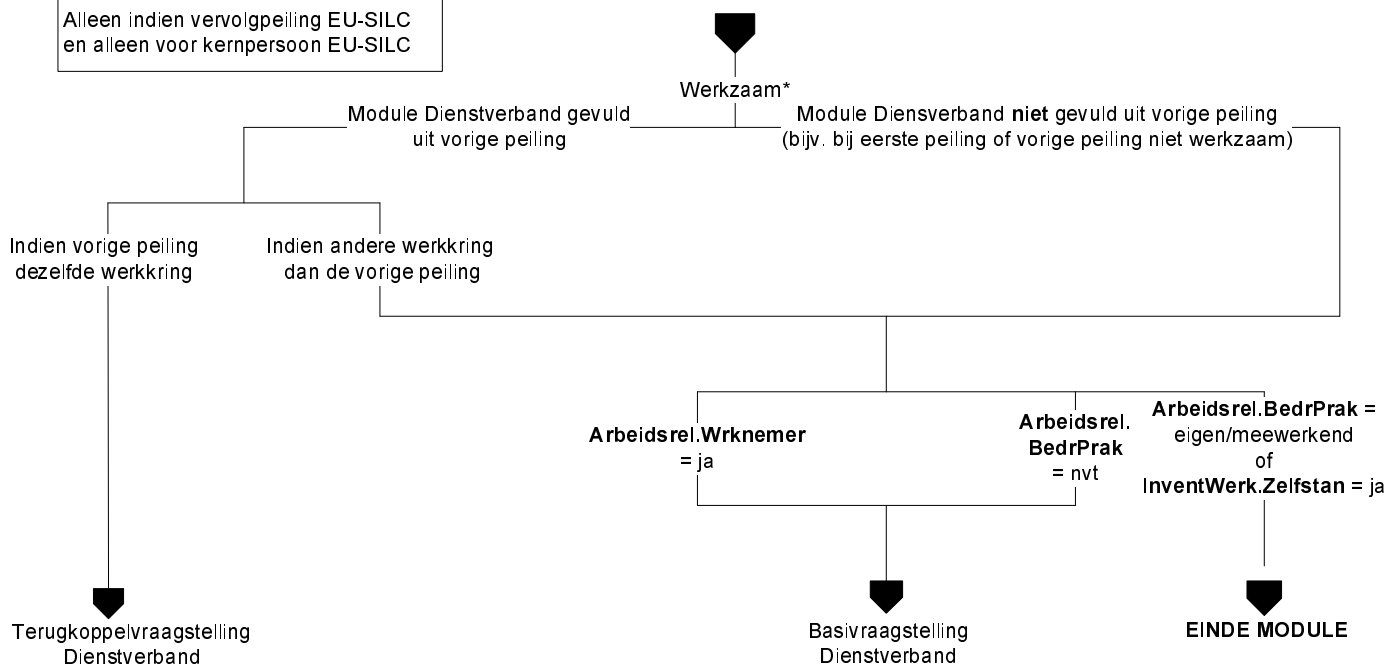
Alleen indien vervolgpeiling EU-SILC
en alleen voor kernpersoon EU-SILC

Werkzaam*

Module Dienstverband gevuld uit vorige peiling

Module Diensverband **niet** gevuld uit vorige peiling (bijv. bij eerste peiling of vorige peiling niet werkzaam)

Indien vorige peiling dezelfde werkkring

Indien andere werkkring dan de vorige peiling

**Arbeidsrel.Wrknemer** = ja

**Arbeidsrel. BedrPrak** = nvt

**Arbeidsrel.BedrPrak** = eigen/meewerkend of **InventWerk.Zelfstan** = ja

Terugkoppelvraagstelling Dienstverband

Basivraagstelling Dienstverband

**EINDE MODULE**